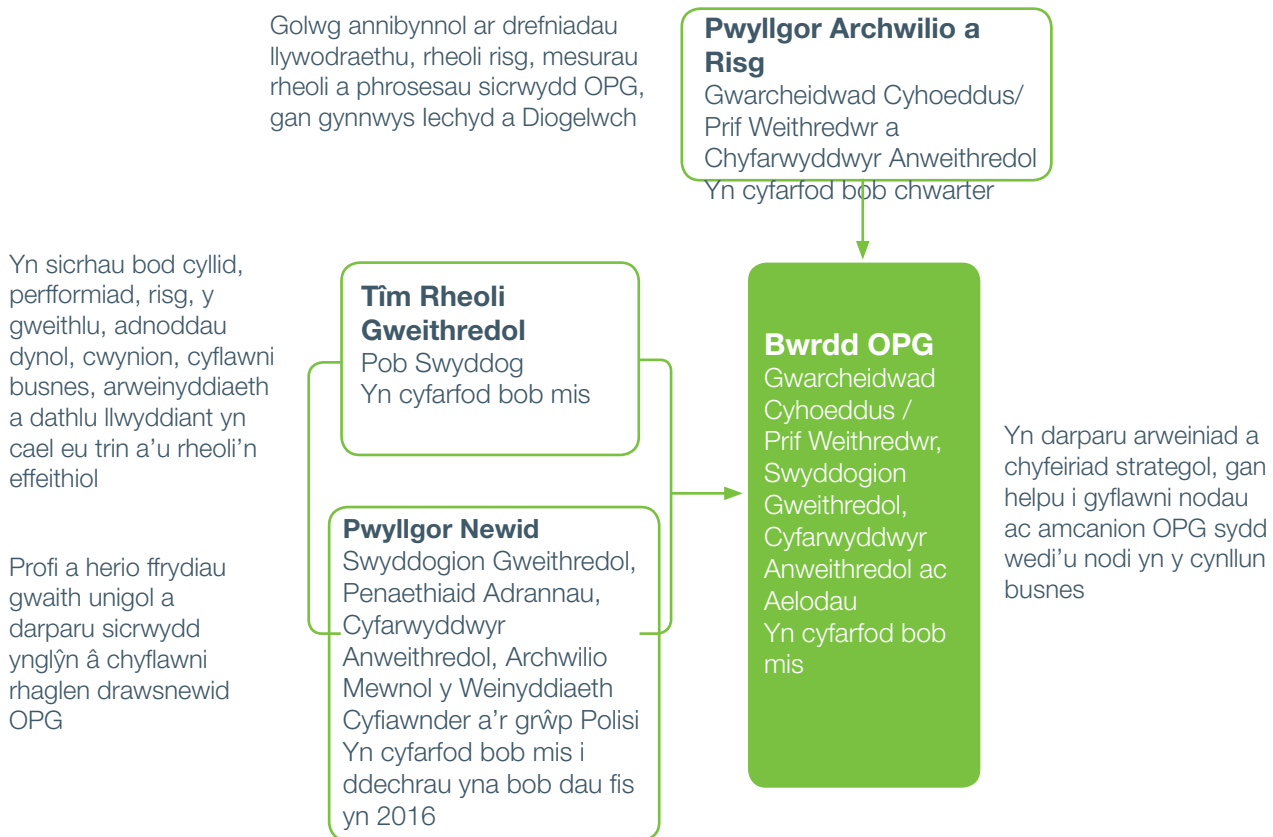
Golwg annibynnol ar drefniadau llywodraethu, rheoli risg, mesurau rheoli a phrosesau sicrwydd OPG, gan gynnwys Iechyd a Diogelwch

**Pwyllgor Archwilio a Risg**
Gwarcheidwad Cyhoeddus/ Prif Weithredwr a Chyfarwyddwyr Anweithredol
Yn cyfarfod bob chwarter

Yn sicrhau bod cyllid, perfformiad, risg, y gweithlu, adnoddau dynol, cwynion, cyflawni busnes, arweinyddiaeth a dathlu llwyddiant yn cael eu trin a'u rheoli'n effeithiol

**Tîm Rheoli Gweithredol**
Pob Swyddog
Yn cyfarfod bob mis

**Bwrdd OPG**
Gwarcheidwad Cyhoeddus / Prif Weithredwr, Swyddogion Gweithredol, Cyfarwyddwyr Anweithredol ac Aelodau
Yn cyfarfod bob mis

Yn darparu arweiniad a chyfeiriad strategol, gan helpu i gyflawni nodau ac amcanion OPG sydd wedi'u nodi yn y cynllun busnes

Profi a herio ffrydiau gwaith unigol a darparu sicrwydd ynglŷn â chyflawni rhaglen drawsnewid OPG

**Pwyllgor Newid**
Swyddogion Gweithredol, Penaethiaid Adrannau, Cyfarwyddwyr Anweithredol, Archwilio Mewnol y Weinyddiaeth Cyfiawnder a'r grŵp Polisi
Yn cyfarfod bob mis i ddechrau yna bob dau fis yn 2016